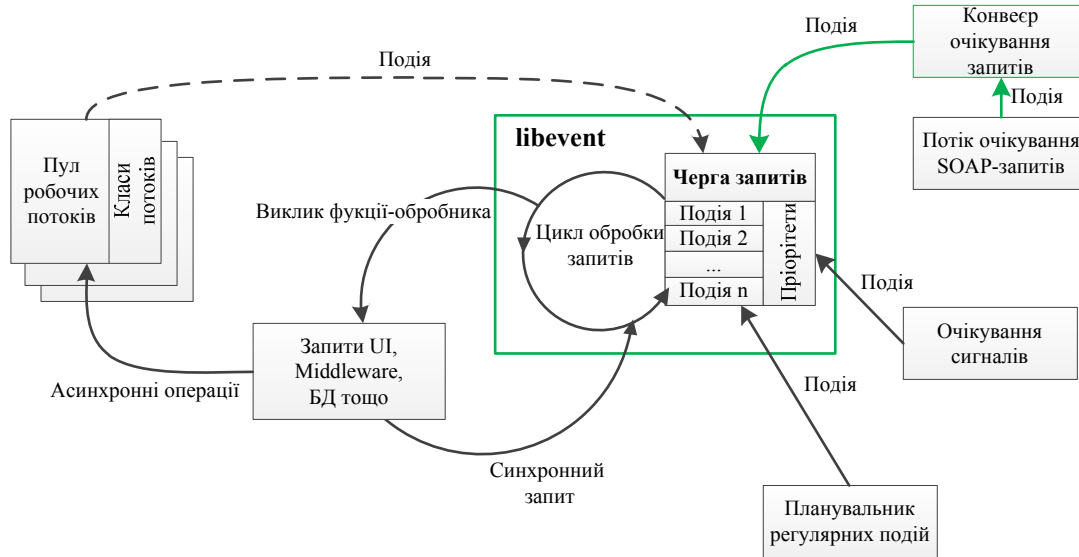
Подія

Конвеєр очікування запитів

Подія

Потік очікування SOAP-запитів

Пул робочих потоків

Класи потоків

libevent

Черга запитів

Виклик фукції-обробника

Цикл обробки запитів

Подія 1

Подія 2

...

Подія n

Пріорітети

Подія

Очікування сигналів

Запити UI, Middleware, БД тощо

Асинхронні операції

Подія

Синхронний запит

Планувальник регулярних подій